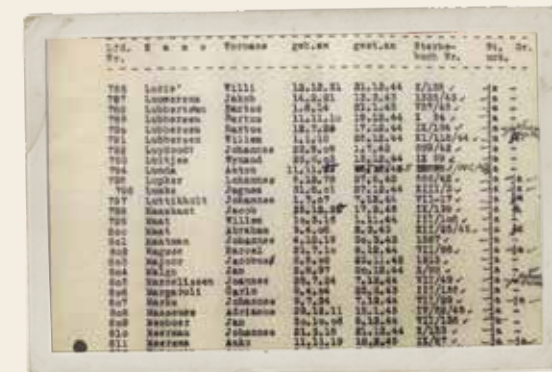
| Lfd. Nr. | N a m e | Vorname | geb.am | gest.am | Sterbe-buch Nr. | Bl. Nr. | Gr. |
|---|---|---|---|---|---|---|---|
| 785 | Lodie' | Willi | 13.12.21 | 21.12.44 | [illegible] | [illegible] | – |
| 787 | Lommerzen | Jakob | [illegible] | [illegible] | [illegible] | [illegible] | – |
| 788 | Lubbermann | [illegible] | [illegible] | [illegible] | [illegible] | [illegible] | – |
| 789 | Lubbersen | Martus | 11.11.10 | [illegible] | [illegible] | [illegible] | – |
| 790 | Lubbersen | Martus | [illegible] | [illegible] | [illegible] | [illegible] | – |
| 791 | Lubbersen | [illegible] | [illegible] | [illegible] | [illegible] | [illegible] | – |
| 792 | Lubbert | Johannes | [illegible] | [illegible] | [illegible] | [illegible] | – |
| 793 | Luitjes | Wynand | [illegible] | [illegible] | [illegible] | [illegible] | – |
| 794 | Lunda | Anton | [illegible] | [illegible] | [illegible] | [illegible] | – |
| 795 | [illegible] | Johannes | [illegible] | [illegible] | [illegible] | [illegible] | – |
| 796 | Lunks | Jagnus | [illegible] | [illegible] | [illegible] | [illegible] | – |
| 797 | Luttikholt | Johannes | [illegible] | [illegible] | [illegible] | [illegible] | – |
| 798 | Maakant | Jan | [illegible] | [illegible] | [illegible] | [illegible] | – |
| 799 | Maak | Willem | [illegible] | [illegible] | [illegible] | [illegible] | – |
| 800 | Maat | Abraham | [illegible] | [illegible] | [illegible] | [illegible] | – |
| 801 | Maatman | Johannes | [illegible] | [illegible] | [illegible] | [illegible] | – |
| 802 | Magers | Jacobus | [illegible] | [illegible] | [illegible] | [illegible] | – |
| 803 | Magnee | Jacobus | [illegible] | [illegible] | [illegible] | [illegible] | – |
| 804 | Mala | Jan | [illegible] | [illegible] | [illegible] | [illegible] | – |
| 805 | Mancelissen | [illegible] | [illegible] | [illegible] | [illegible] | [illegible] | – |
| 806 | Mangelsoli | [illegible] | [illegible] | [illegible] | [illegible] | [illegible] | – |
| 807 | Marks | Johannes | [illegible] | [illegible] | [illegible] | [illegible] | – |
| 808 | Massenke | Adrianus | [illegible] | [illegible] | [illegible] | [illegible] | – |
| 809 | Meekers | Jan | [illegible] | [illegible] | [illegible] | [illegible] | – |
| 810 | Meekers | Johannes | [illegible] | 21.12.44 | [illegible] | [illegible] | – |
| 811 | Meerman | Anke | 11.11.19 | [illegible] | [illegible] | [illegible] | – |